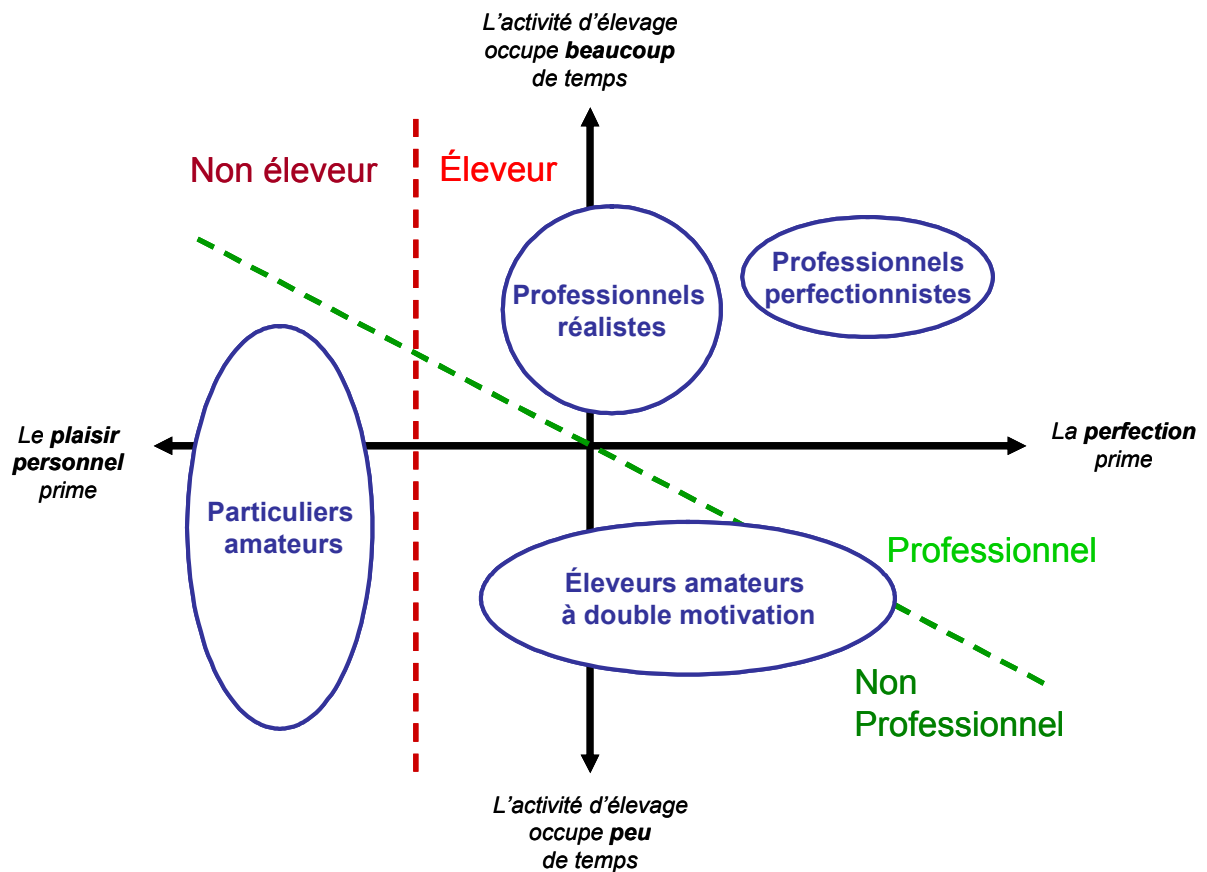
L'activité d'élevage occupe **beaucoup** de temps

Non éleveur

Éleveur

Professionnels réalistes

Professionnels perfectionnistes

Le **plaisir personnel** prime

La **perfection** prime

Particuliers amateurs

Professionnel

Éleveurs amateurs à double motivation

Non Professionnel

L'activité d'élevage occupe **peu** de temps